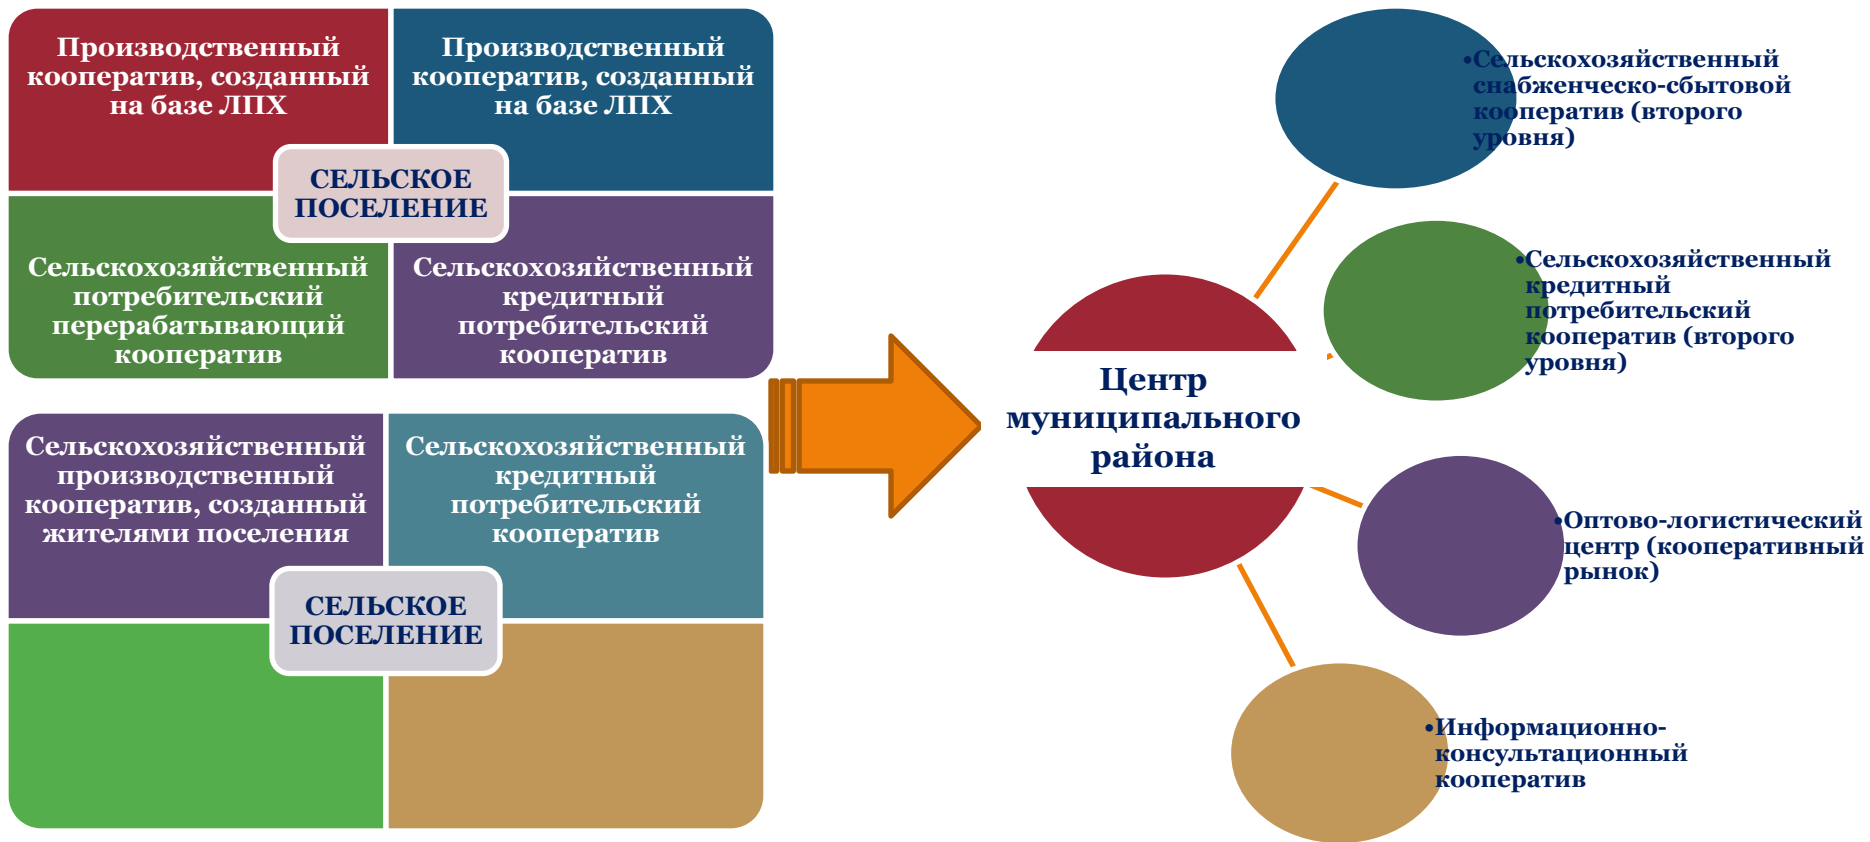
Производственный кооператив, созданный на базе ЛПХ

Производственный кооператив, созданный на базе ЛПХ

СЕЛЬСКОЕ ПОСЕЛЕНИЕ

Сельскохозяйственный потребительский перерабатывающий кооператив

Сельскохозяйственный кредитный потребительский кооператив

Сельскохозяйственный производственный кооператив, созданный жителями поселения

Сельскохозяйственный кредитный потребительский кооператив

СЕЛЬСКОЕ ПОСЕЛЕНИЕ

Центр муниципального района

•Сельскохозяйственный снабженческо-сбытовой кооператив (второго уровня)

•Сельскохозяйственный кредитный потребительский кооператив (второго уровня)

•Оптово-логистический центр (кооперативный рынок)

•Информационно-консультационный кооператив